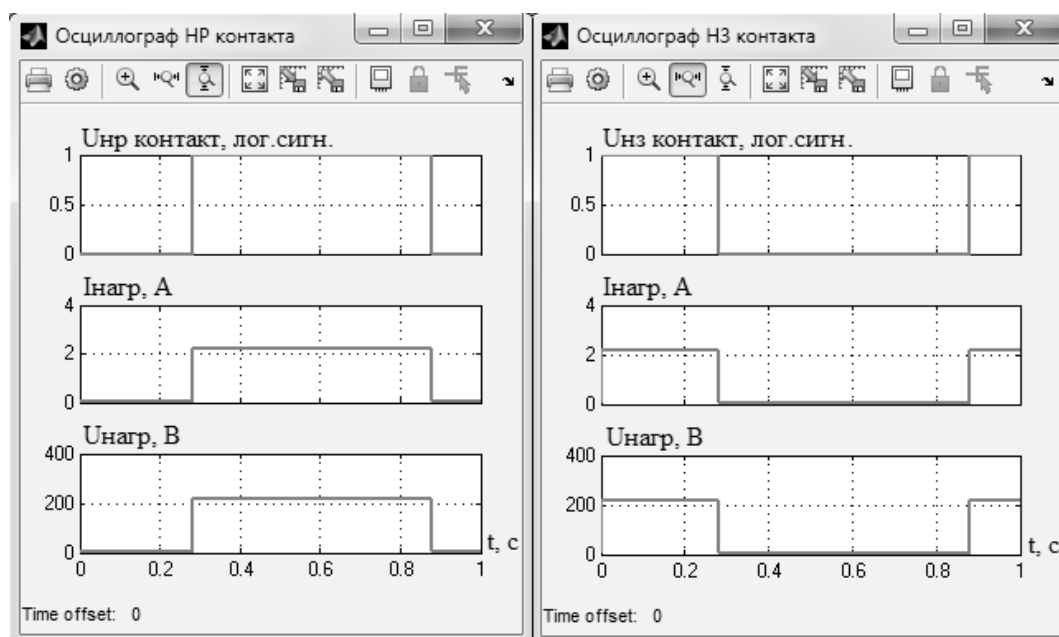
Осциллограф НР контакта

Uнр контакт, лог.сигн.
1
0.5
0

Iнагр, А
4
2
0

Uнагр, В
400
200
0
0 0.2 0.4 0.6 0.8 1
t, c

Time offset: 0

Осциллограф НЗ контакта

Uнз контакт, лог.сигн.
1
0.5
0

Iнагр, А
4
2
0

Uнагр, В
400
200
0
0 0.2 0.4 0.6 0.8 1
t, c

Time offset: 0